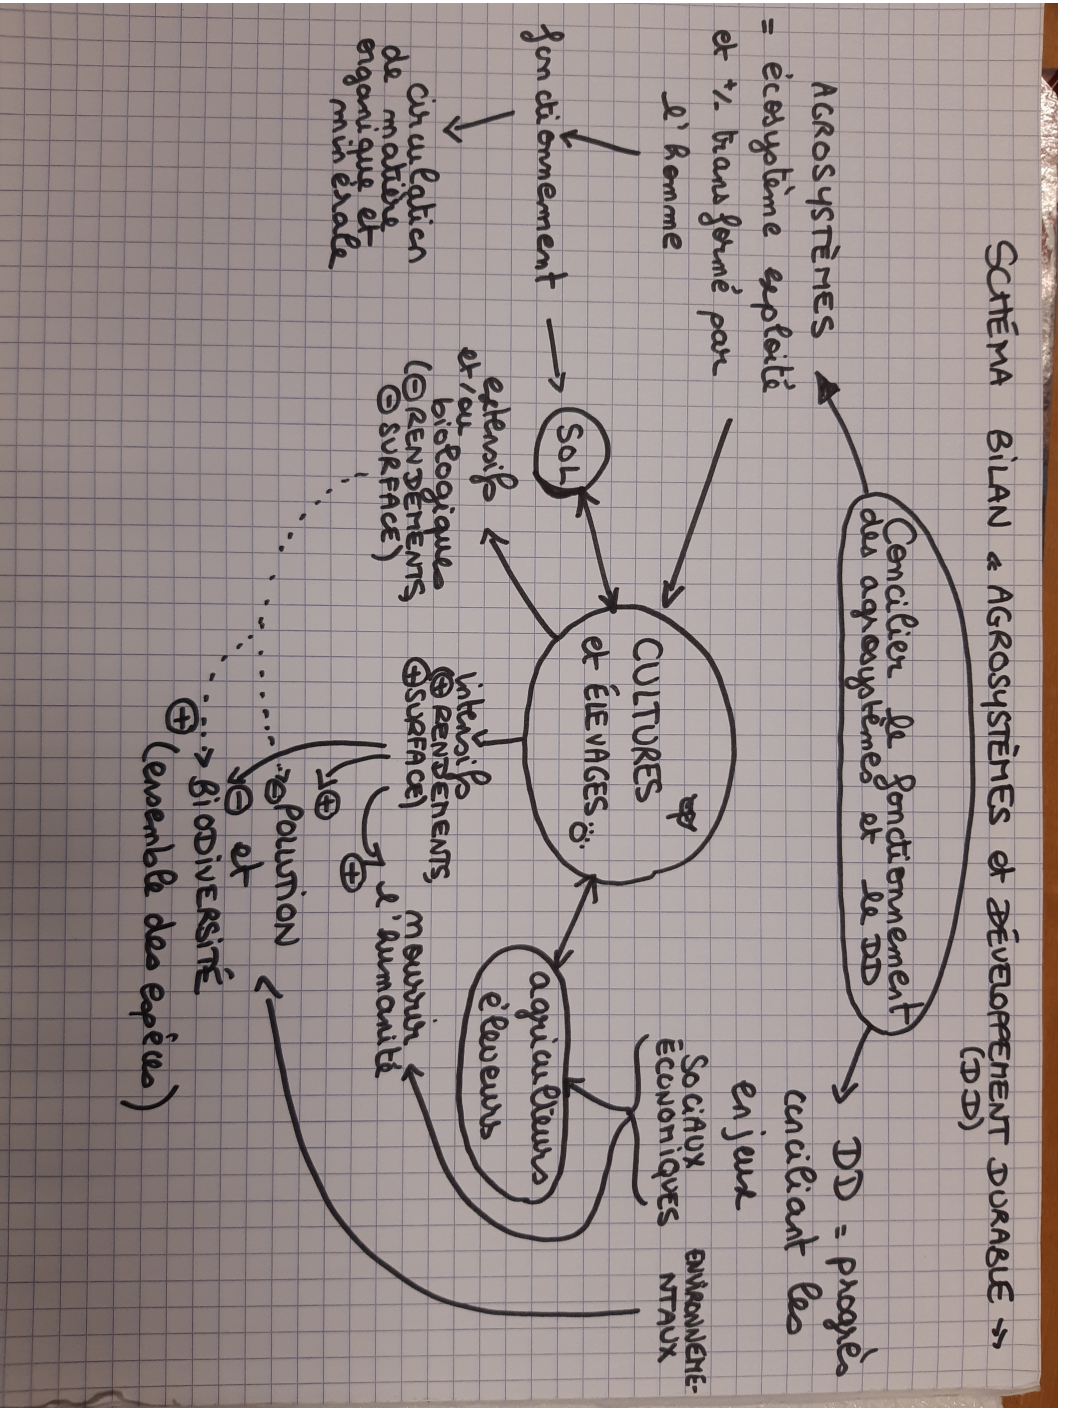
SCHÉMA BILAN « AGROSYSTÈMES et DÉVELOPPEMENT DURABLE » (DD)

AGROSYSTÈMES
= écosystème exploité et ½ transformé par l'homme

fonctionnement

circulation de matière organique et minérale

SOL

Concilier le fonctionnement des agrosystèmes et le DD

DD = progrès conciliant les enjeux
SOCIAUX
ÉCONOMIQUES
ENVIRONNEMENTAUX

CULTURES et ÉLEVAGES

agriculteurs éleveurs

extensif et/ou biologique
(⊖ RENDEMENTS
⊖ SURFACE)

intensif
(⊕ RENDEMENTS,
⊕ SURFACE)

⊕ nourrir l'humanité

⊕

⊖ POLLUTION

⊖ et

⊕ BIODIVERSITÉ
(ensemble des espèces)